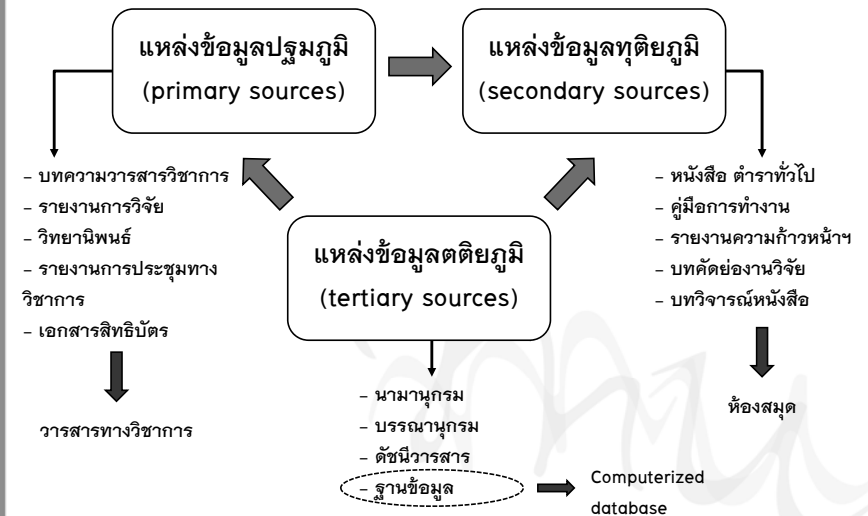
แหล่งข้อมูลปฐมภูมิ
(primary sources)

แหล่งข้อมูลทุติยภูมิ
(secondary sources)

- บทความวารสารวิชาการ
- รายงานการวิจัย
- วิทยานิพนธ์
- รายงานการประชุมทางวิชาการ
- เอกสารสิทธิบัตร

วารสารทางวิชาการ

แหล่งข้อมูลตติยภูมิ
(tertiary sources)

- นามานุกรม
- บรรณานุกรม
- ดัชนีวารสาร
- ฐานข้อมูล

Computerized database

- หนังสือ ตำราทั่วไป
- คู่มือการทำงาน
- รายงานความก้าวหน้าฯ
- บทคัดย่องานวิจัย
- บทวิจารณ์หนังสือ

ห้องสมุด